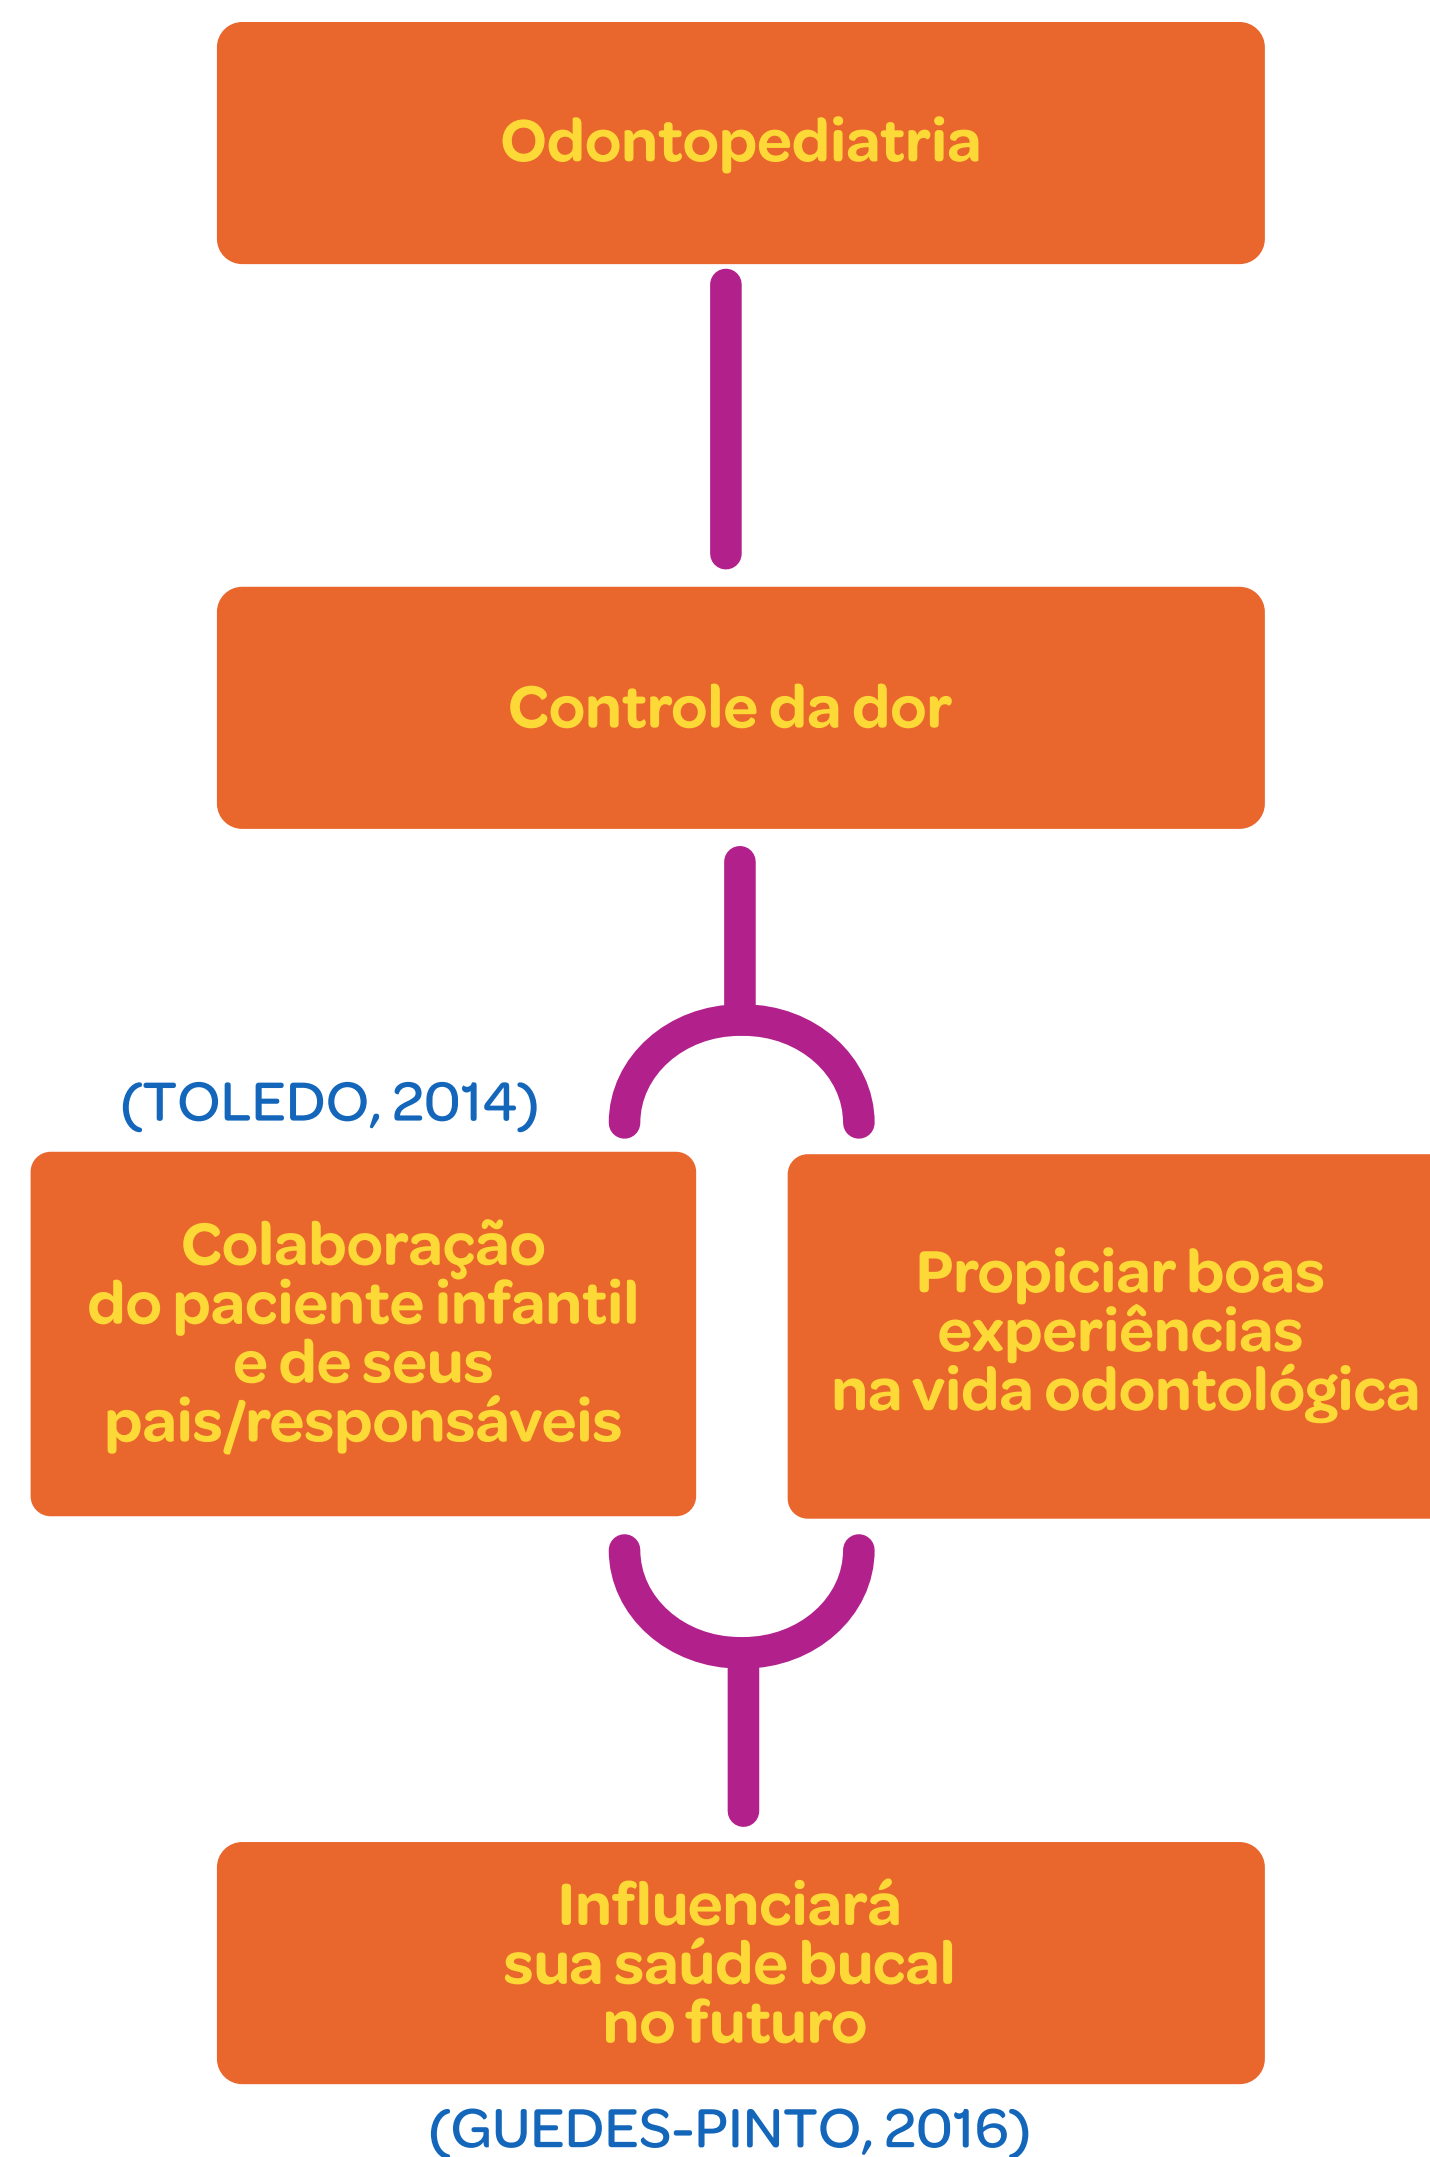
Odontopediatria

Controle da dor

(TOLEDO, 2014)

Colaboração do paciente infantil e de seus pais/responsáveis

Propiciar boas experiências na vida odontológica

Influenciará sua saúde bucal no futuro

(GUEDES-PINTO, 2016)